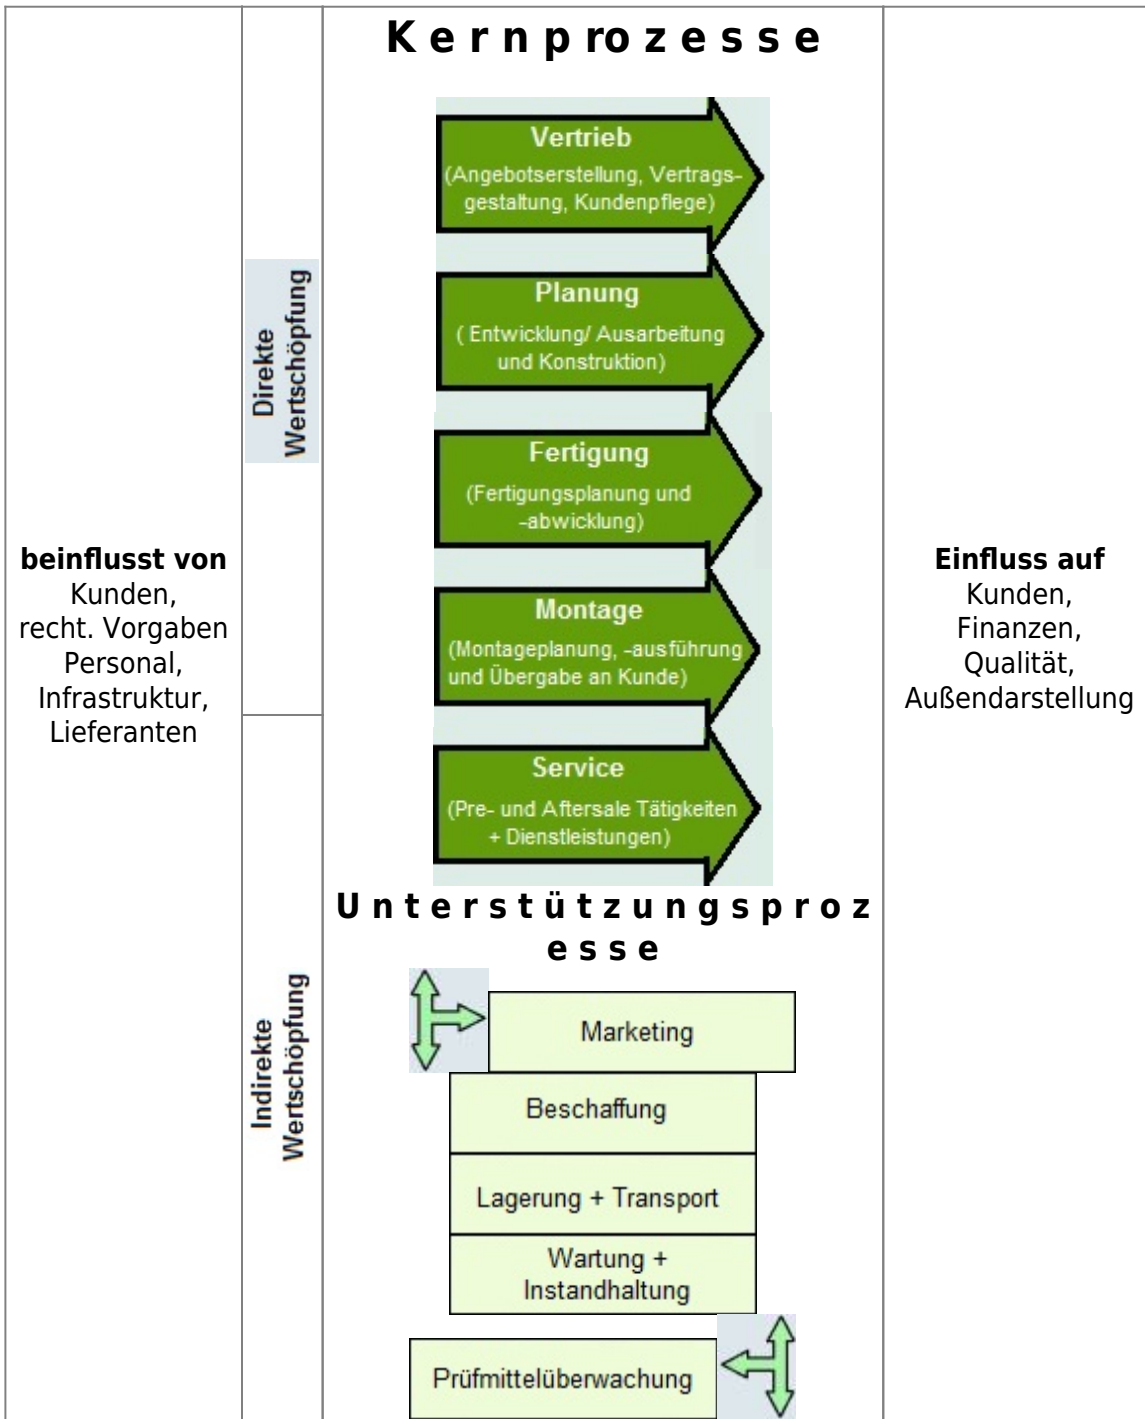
**beinflusst von** Kunden, recht. Vorgaben Personal, Infrastruktur, Lieferanten

Direkte Wertschöpfung

Indirekte Wertschöpfung

**K e r n p r o z e s s e**

Vertrieb
(Angebotserstellung, Vertragsgestaltung, Kundenpflege)

Planung
( Entwicklung/ Ausarbeitung und Konstruktion)

Fertigung
(Fertigungsplanung und -abwicklung)

Montage
(Montageplanung, -ausführung und Übergabe an Kunde)

Service
(Pre- und Aftersale Tätigkeiten + Dienstleistungen)

**U n t e r s t ü t z u n g s p r o z e s s e**

Marketing

Beschaffung

Lagerung + Transport

Wartung + Instandhaltung

Prüfmittelüberwachung

**Einfluss auf** Kunden, Finanzen, Qualität, Außendarstellung